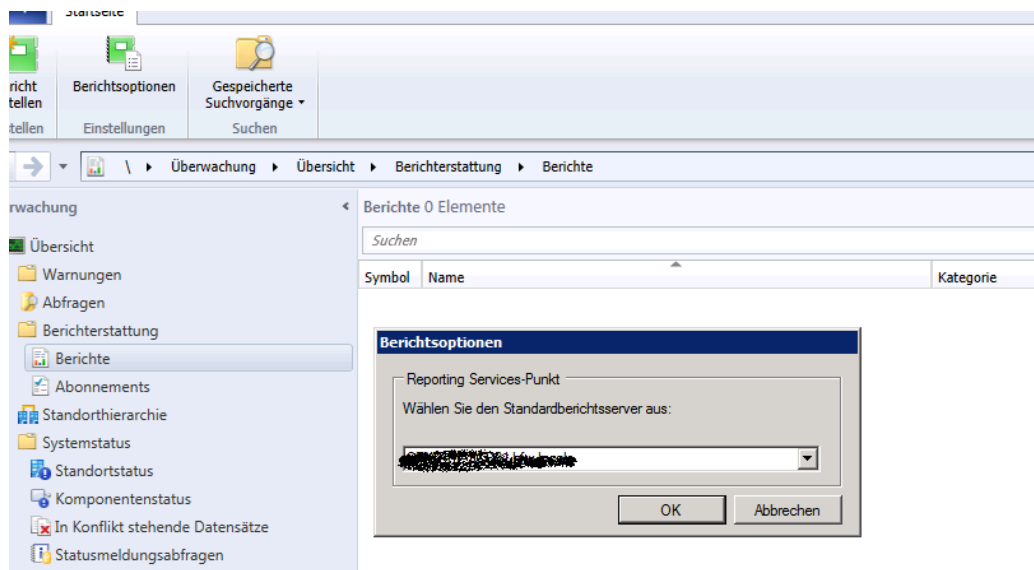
Startseite

richt
tellen
tellen

Berichtsoptionen
Einstellungen

Gespeicherte Suchvorgänge ▾
Suchen

\ ▸ Überwachung ▸ Übersicht ▸ Berichterstattung ▸ Berichte

rwachung

Übersicht
Warnungen
Abfragen
Berichterstattung
Berichte
Abonnements
Standorthierarchie
Systemstatus
Standortstatus
Komponentenstatus
In Konflikt stehende Datensätze
Statusmeldungsabfragen

Berichte 0 Elemente
Suchen

| Symbol | Name | Kategorie |
|---|---|---|

Berichtsoptionen
Reporting Services-Punkt
Wählen Sie den Standardberichtsserver aus:
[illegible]
OK
Abbrechen